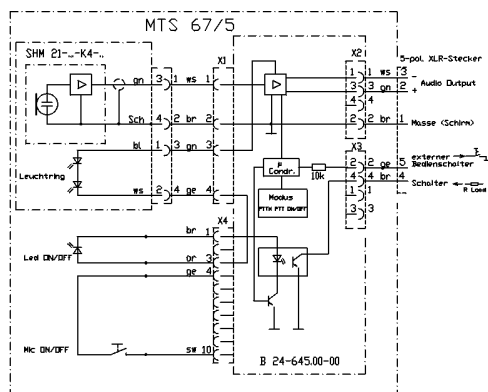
MTS 67/5

SHM 21-..-K4-..

gn
Sch
bl
ws
Leuchtring

3 1 ws 1
4 2 br 2
1 3 gn 3
2 4 ge 4

X1

X2
5-pol. XLR-Stecker
1 ws 3
3 gn 2
4
2 br 1
+ Audio Output
Masse (Schirm)

X3
2 ge 5
4 br 4
1
3
externer Bedienschalter
Schalter
R Load

µ Condr.
10k
Modus
PTTH PTT ON/OFF

X4
br 1
or 3
ge 4
sw 10
Led ON/OFF
Mic ON/OFF

B 24-645.00-00